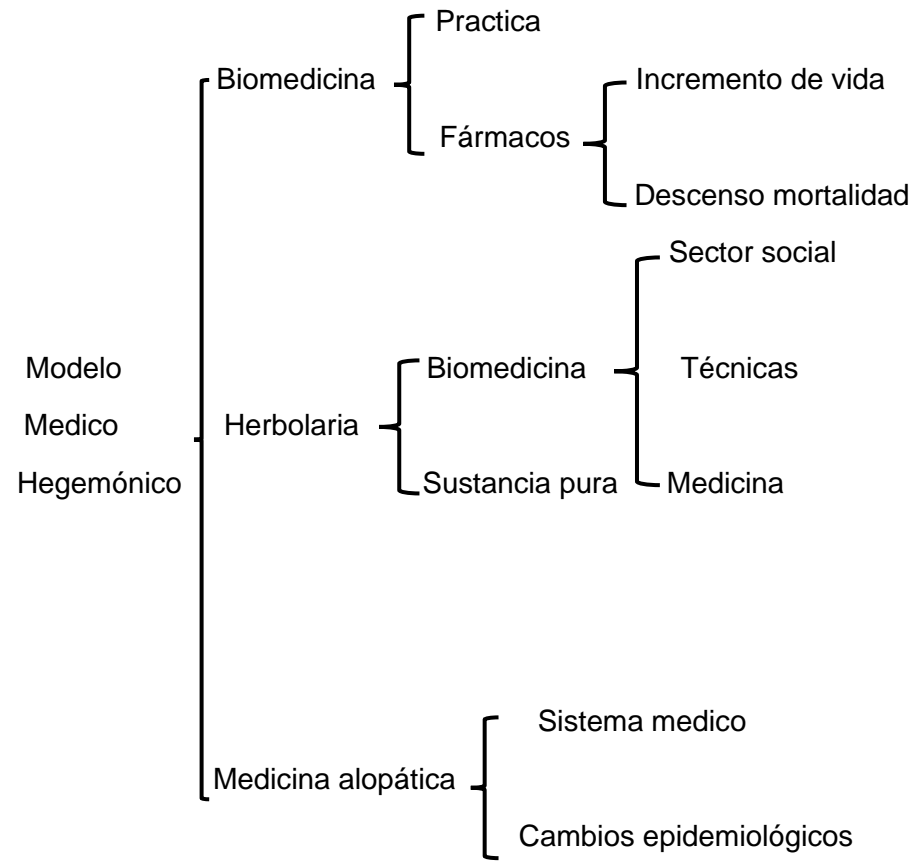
Modelo Medico Hegemónico

Biomedicina
Practica
Fármacos
Incremento de vida
Descenso mortalidad

Herbolaria
Biomedicina
Sustancia pura
Sector social
Técnicas
Medicina

Medicina alopática
Sistema medico
Cambios epidemiológicos